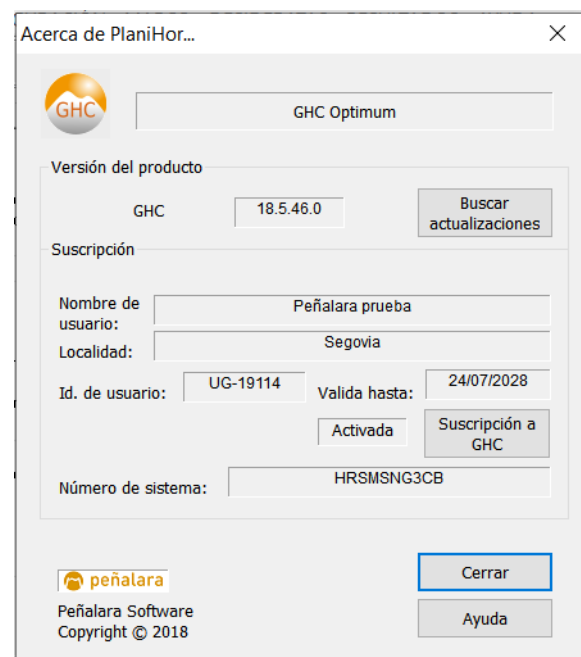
Acerca de PlaniHor...

GHC

GHC Optimum

Versión del producto

GHC 18.5.46.0

Buscar actualizaciones

Suscripción

Nombre de usuario: Peñalara prueba

Localidad: Segovia

Id. de usuario: UG-19114

Valida hasta: 24/07/2028

Activada

Suscripción a GHC

Número de sistema: HRSMSNG3CB

peñalara

Peñalara Software
Copyright © 2018

Cerrar

Ayuda